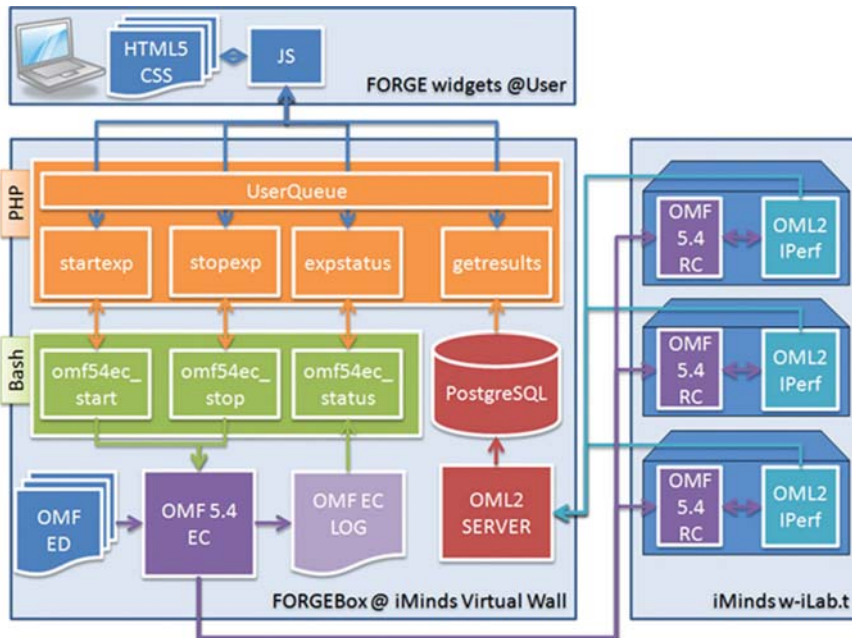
HTML5
CSS

JS

FORGE widgets @User

PHP

UserQueue

startexp

stopexp

expstatus

getresults

Bash

omf54ec_ start

omf54ec_ stop

omf54ec_ status

PostgreSQL

OMF ED

OMF 5.4 EC

OMF EC LOG

OML2 SERVER

FORGEBox @ iMinds Virtual Wall

OMF 5.4 RC

OML2 IPerf

OMF 5.4 RC

OML2 IPerf

OMF 5.4 RC

OML2 IPerf

iMinds w-iLab.t